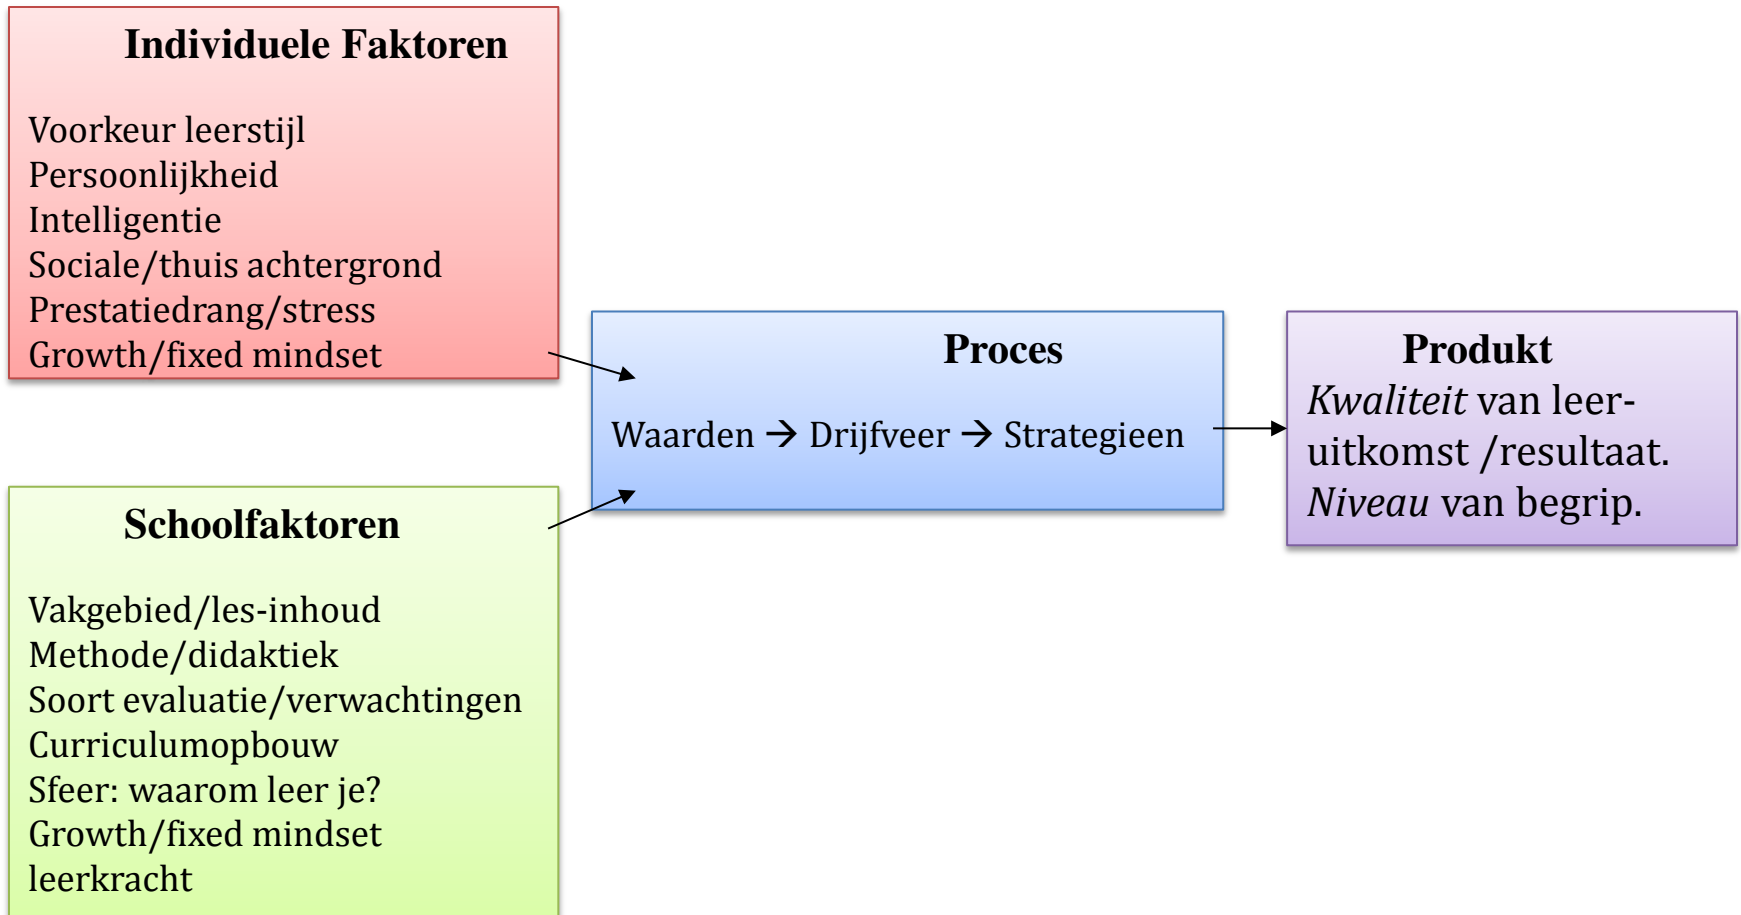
Individuele Faktoren

Voorkeur leerstijl
Persoonlijkheid
Intelligentie
Sociale/thuis achtergrond
Prestatiedrang/stress
Growth/fixed mindset

Schoolfaktoren

Vakgebied/les-inhoud
Methode/didaktiek
Soort evaluatie/verwachtingen
Curriculumopbouw
Sfeer: waarom leer je?
Growth/fixed mindset
leerkracht

Proces

Waarden → Drijfveer → Strategieen

Produkt
*Kwaliteit* van leeruitkomst /resultaat.
*Niveau* van begrip.